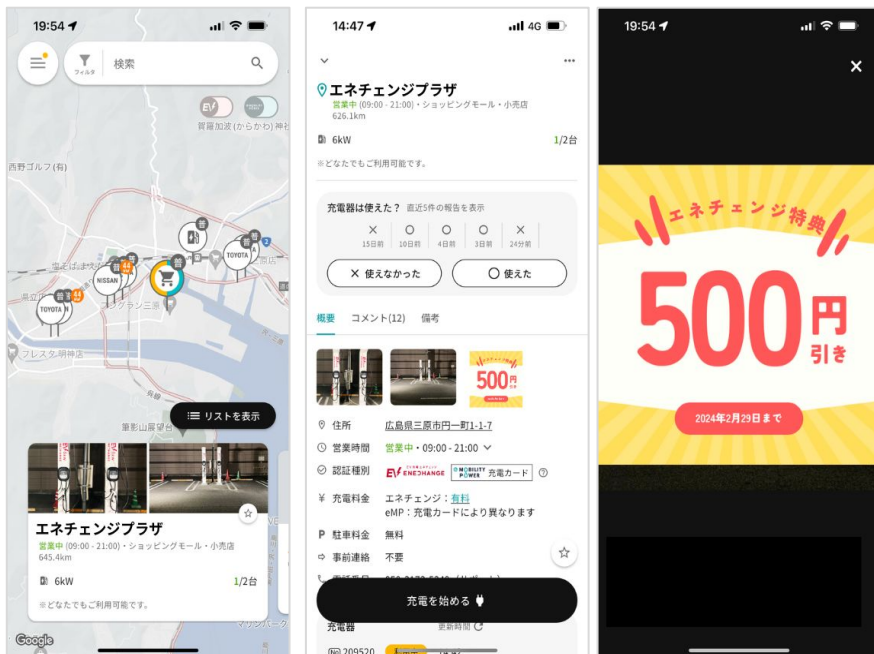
19:54

フィルタ 検索

EV

賀羅加波(からかわ)神社

西野ゴルフ(

TOYOTA

NISSAN

TOYOTA

フレスタ明神店

リストを表示

筆影山展望台

エネチェンジプラザ
営業中 (09:00 - 21:00)・ショッピングモール・小売店
645.4km

6kW 1/2台

※どなたでもご利用可能です。

Google

14:47 4G

エネチェンジプラザ
営業中 (09:00 - 21:00)・ショッピングモール・小売店
626.1km

6kW 1/2台

※どなたでもご利用可能です。

充電器は使えた? 直近5件の報告を表示

| × | ○ | ○ | ○ | × |
|---|---|---|---|---|
| 15日前 | 10日前 | 4日前 | 3日前 | 24分前 |

× 使えなかった ○ 使えた

概要 コメント(12) 備考

500円

住所 広島県三原市円一町1-1-7

営業時間 営業中・09:00 - 21:00

認証種別 EV ENECHANGE MOBILITY POWER 充電カード

充電料金 エネチェンジ:有料
eMP:充電カードにより異なります

駐車料金 無料

事前連絡 不要

充電を始める

充電器 更新時間

209520

19:54

×

エネチェンジ特典

500円引き

2024年2月29日まで